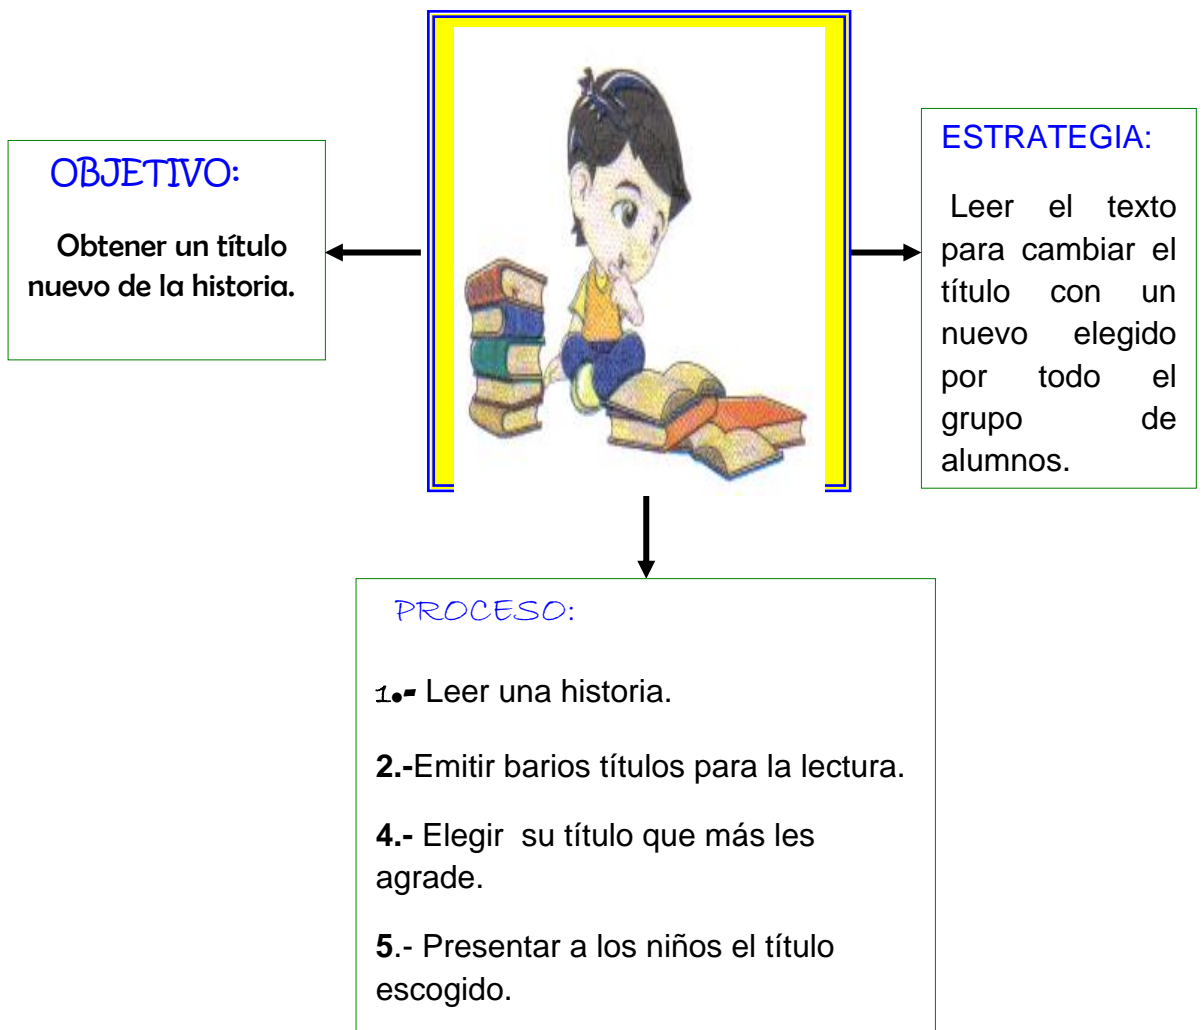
OBJETIVO:

Obtener un título nuevo de la historia.

ESTRATEGIA:

Leer el texto para cambiar el título con un nuevo elegido por todo el grupo de alumnos.

PROCESO:

1.- Leer una historia.

2.-Emitir barios títulos para la lectura.

4.- Elegir su título que más les agrade.

5.- Presentar a los niños el título escogido.